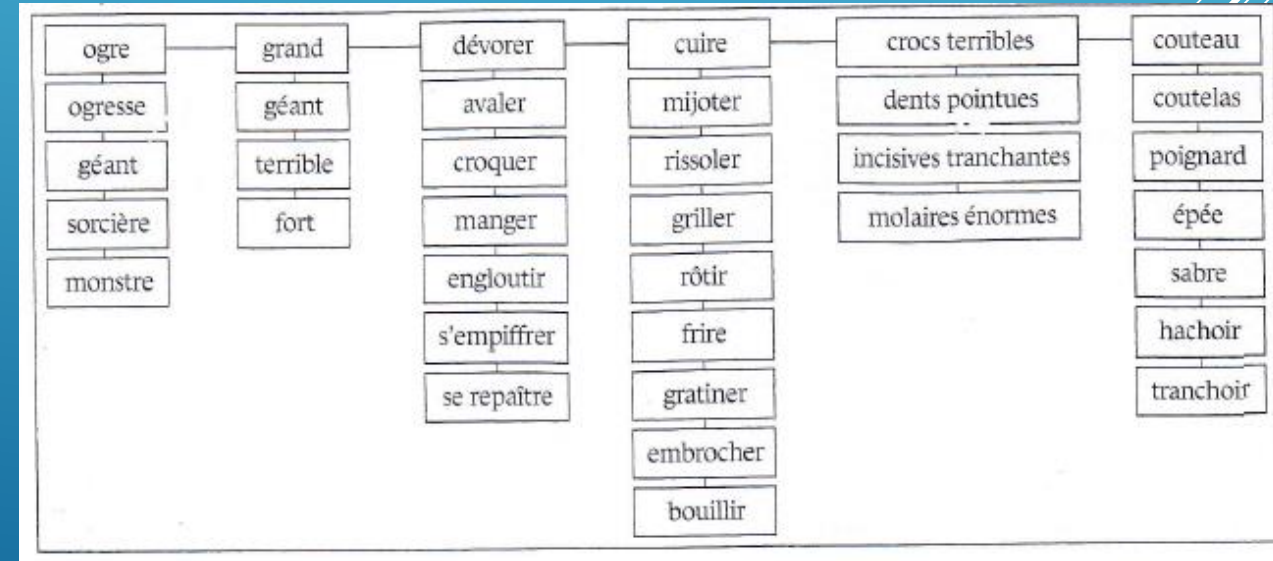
ogre
ogresse
géant
sorcière
monstre

grand
géant
terrible
fort

dévorer
avaler
croquer
manger
engloutir
s'empiffrer
se repaître

cuire
mijoter
rissoler
griller
rôtir
frire
gratiner
embrocher
bouillir

crocs terribles
dents pointues
incisives tranchantes
molaires énormes

couteau
coutelas
poignard
épée
sabre
hachoir
tranchoir